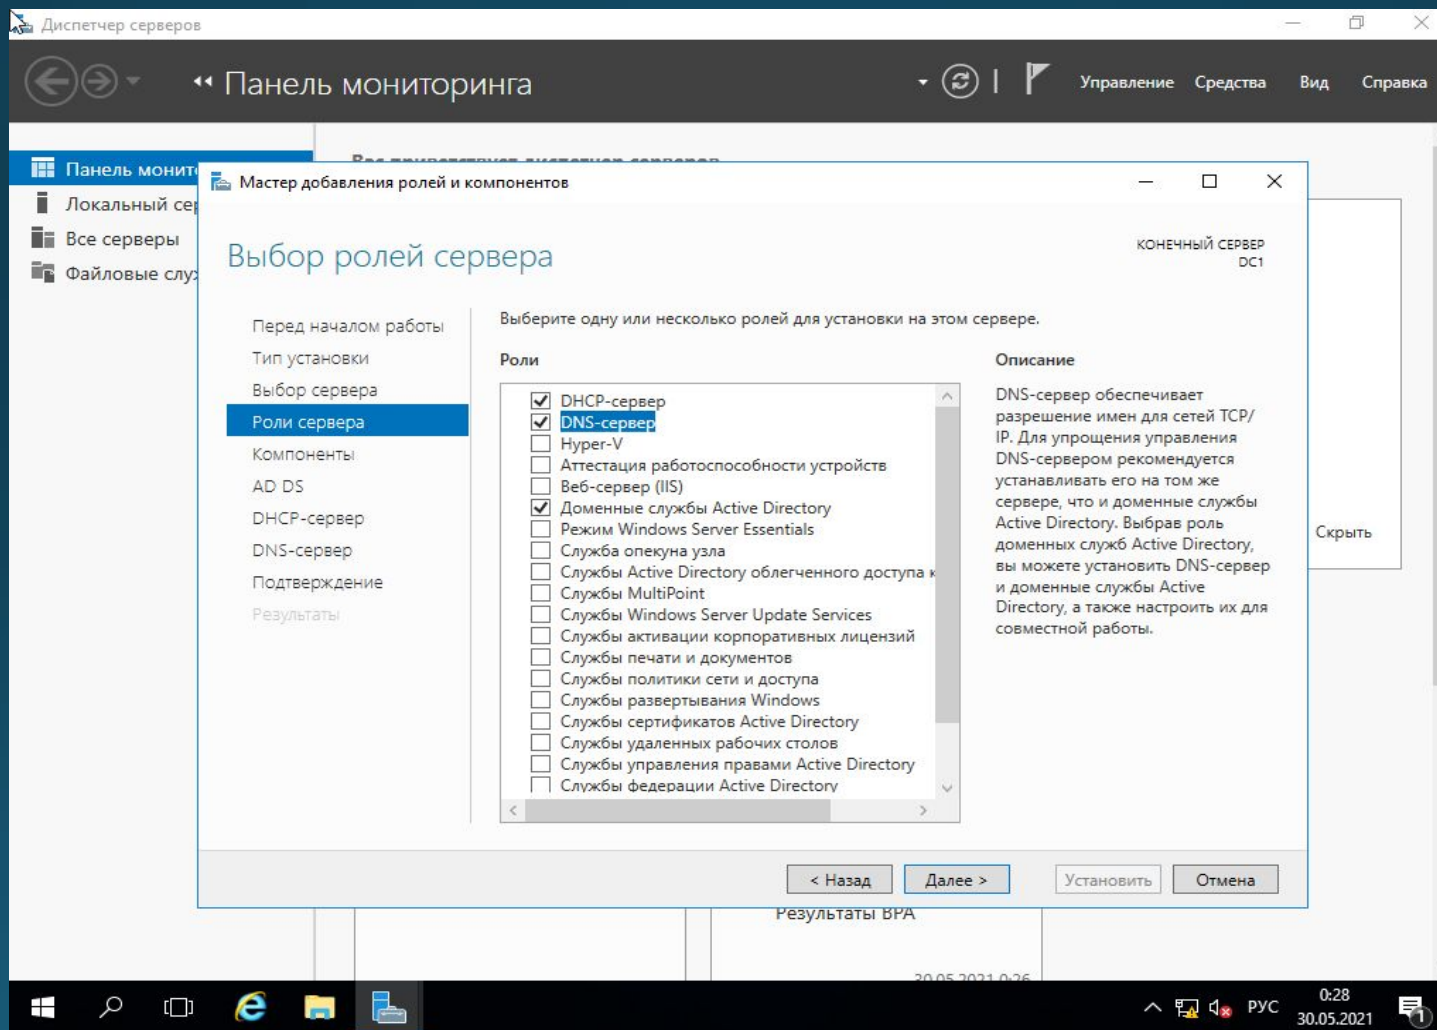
Диспетчер серверов

Панель мониторинга

Управление Средства Вид Справка

Панель монит
Локальный се
Все серверы
Файловые слу

Мастер добавления ролей и компонентов

Выбор ролей сервера

КОНЕЧНЫЙ СЕРВЕР
DC1

Перед началом работы
Тип установки
Выбор сервера
Роли сервера
Компоненты
AD DS
DHCP-сервер
DNS-сервер
Подтверждение
Результаты

Выберите одну или несколько ролей для установки на этом сервере.

Роли

DHCP-сервер
DNS-сервер
Hyper-V
Аттестация работоспособности устройств
Веб-сервер (IIS)
Доменные службы Active Directory
Режим Windows Server Essentials
Служба опекуна узла
Службы Active Directory облегченного доступа к
Службы MultiPoint
Службы Windows Server Update Services
Службы активации корпоративных лицензий
Службы печати и документов
Службы политики сети и доступа
Службы развертывания Windows
Службы сертификатов Active Directory
Службы удаленных рабочих столов
Службы управления правами Active Directory
Службы федерации Active Directory

Описание

DNS-сервер обеспечивает разрешение имен для сетей TCP/IP. Для упрощения управления DNS-сервером рекомендуется устанавливать его на том же сервере, что и доменные службы Active Directory. Выбрав роль доменных служб Active Directory, вы можете установить DNS-сервер и доменные службы Active Directory, а также настроить их для совместной работы.

Скрыть

< Назад Далее > Установить Отмена

Результаты BPA

30.05.2021 0:26

РУС 0:28 30.05.2021